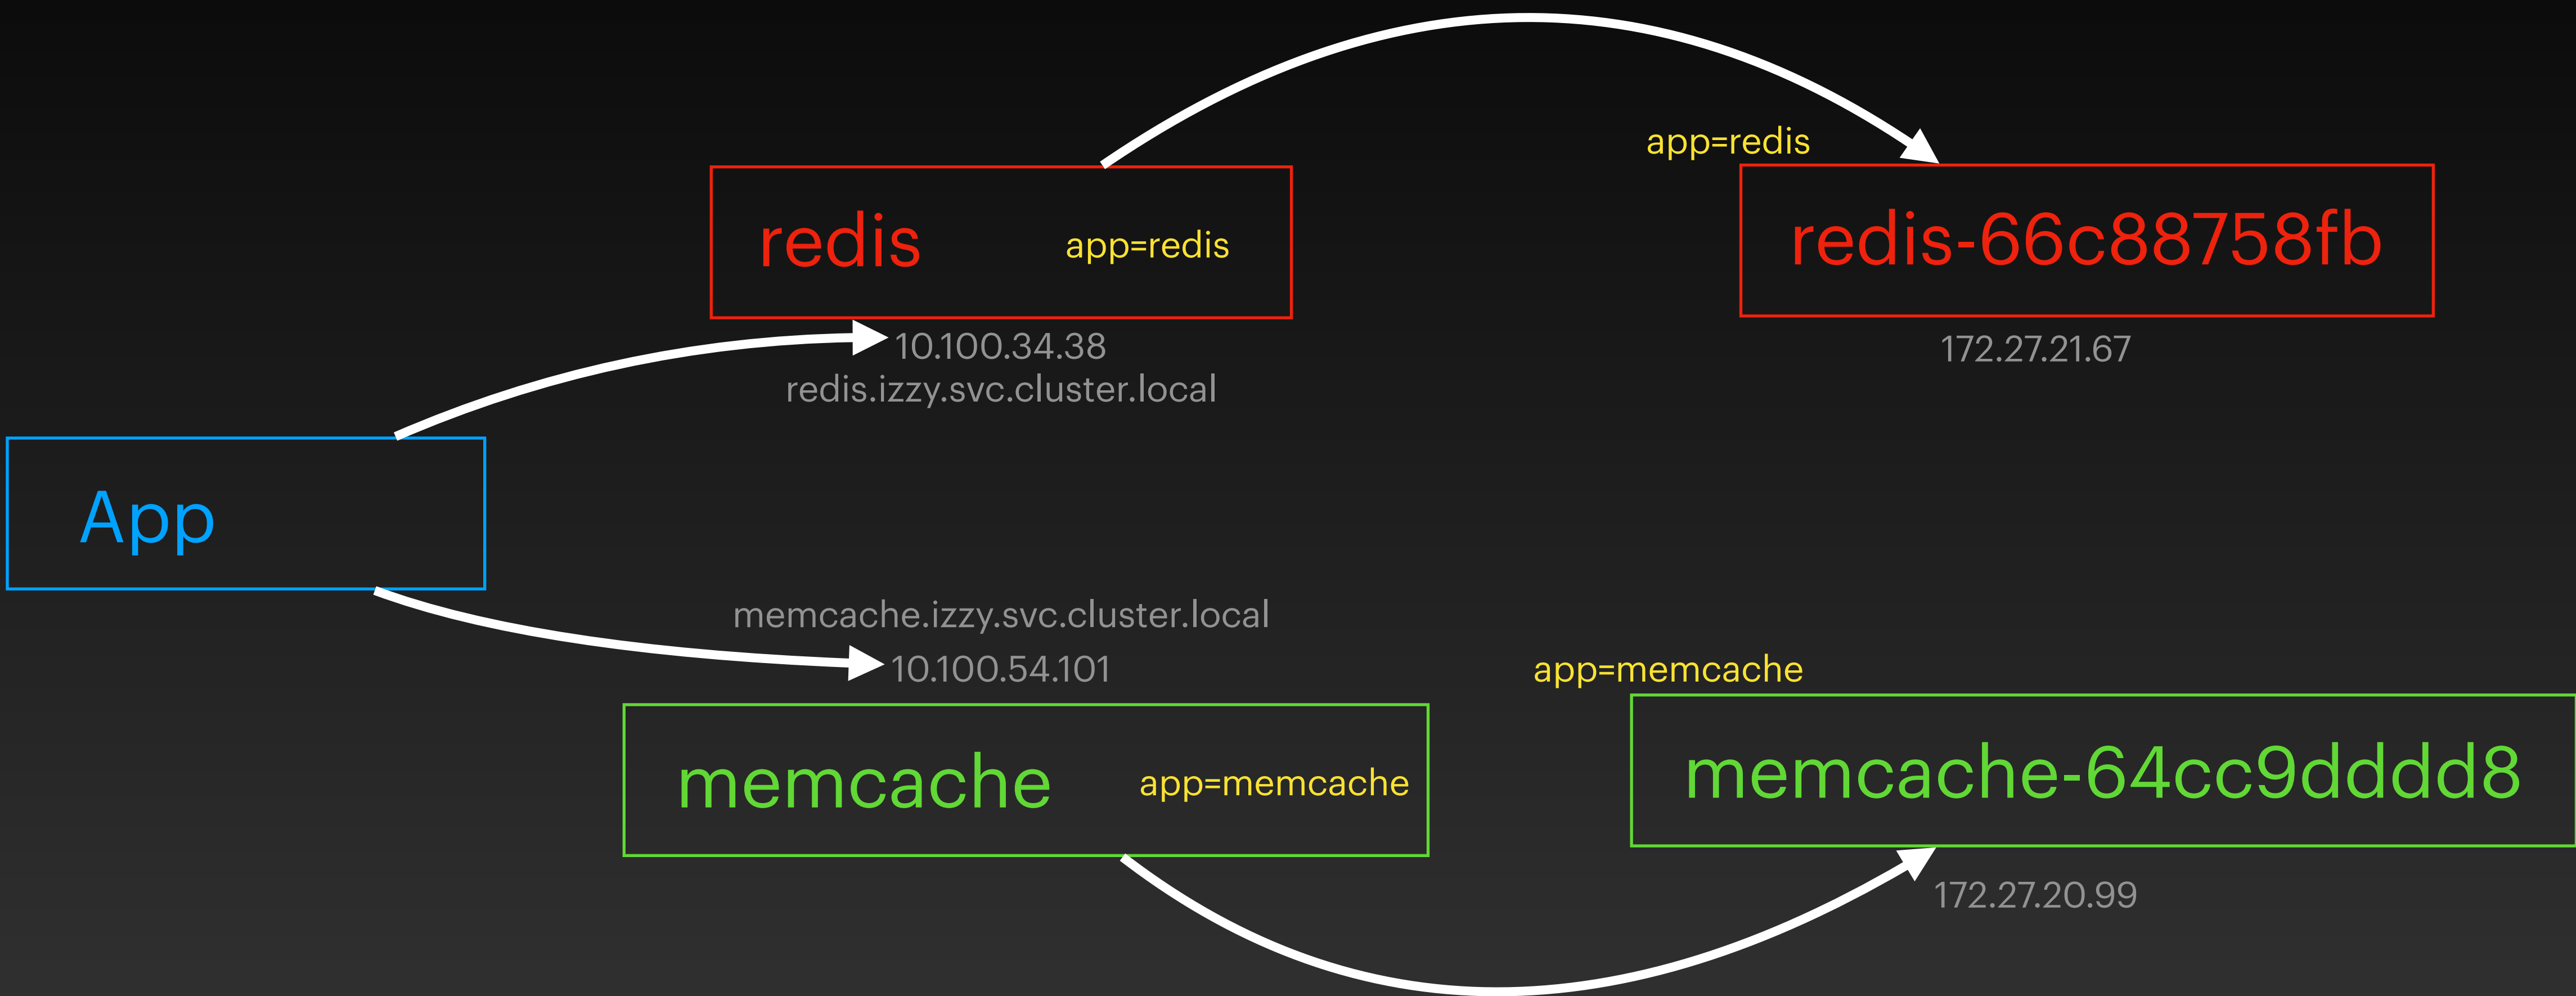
app=redis

redis app=redis

redis-66c88758fb

10.100.34.38
redis.izzy.svc.cluster.local

172.27.21.67

App

memcache.izzy.svc.cluster.local
10.100.54.101

app=memcache

memcache app=memcache

memcache-64cc9dddd8

172.27.20.99